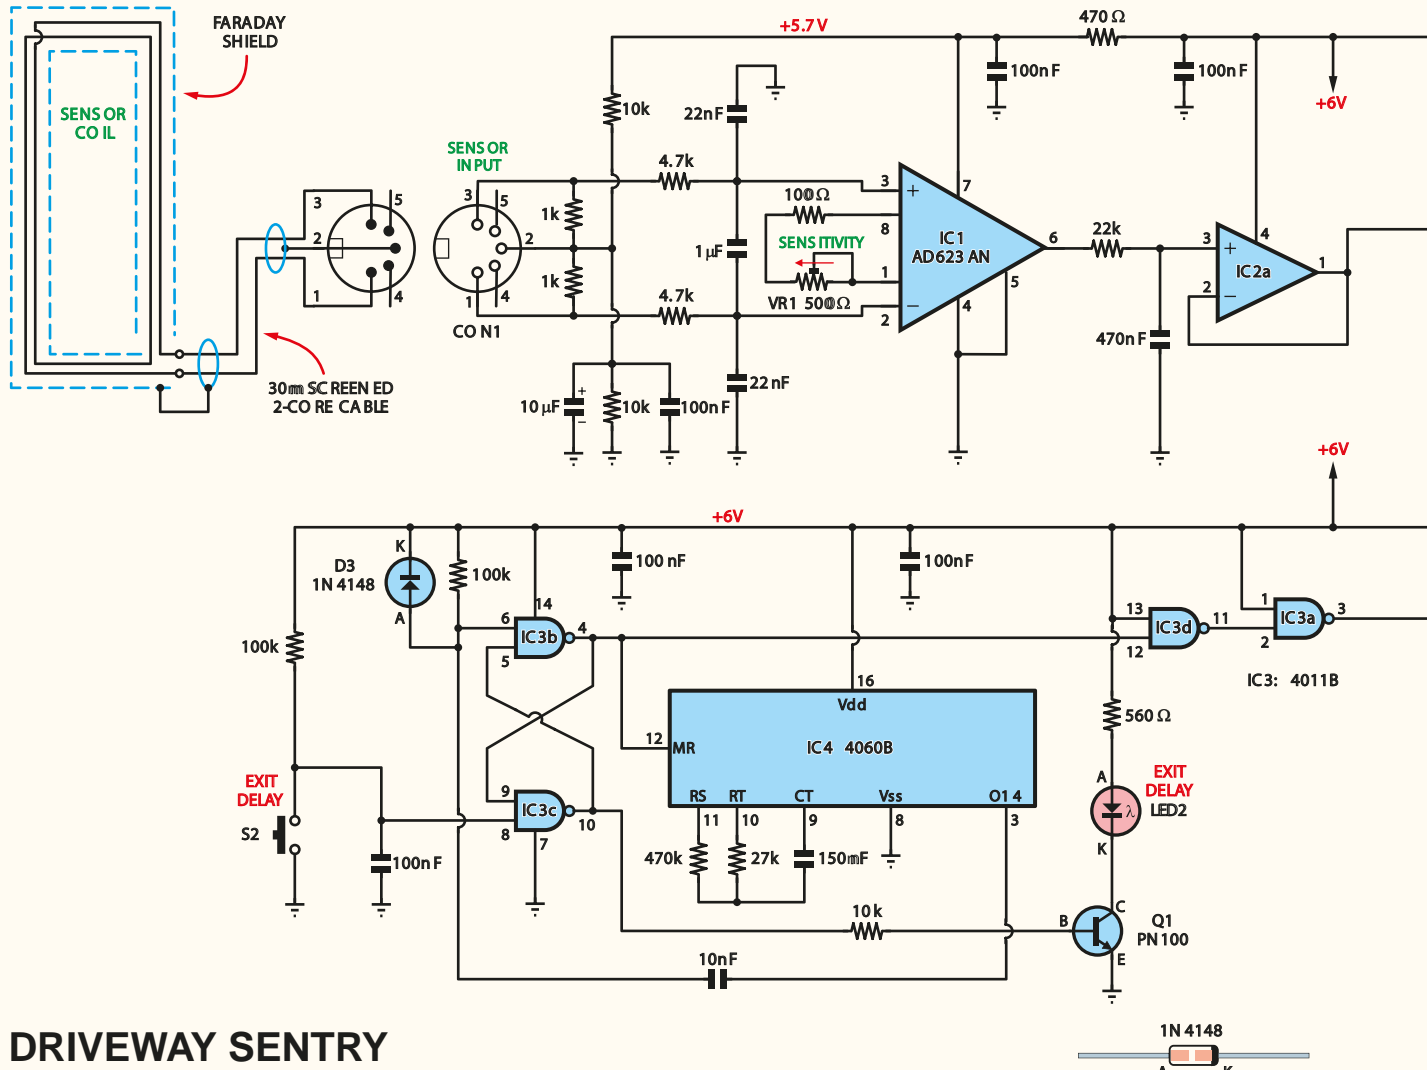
FARADAY SHIELD

SENSOR COIL

3
2
1
5
4

30m SCREENED 2-CORE CABLE

SENSOR INPUT

3
5
2
1
4

CON1

+5.7V

10k
1k
1k
4.7k
4.7k
22nF
1µF
22nF
10µF
10k
100nF
100Ω
SENSITIVITY
VR1 500Ω

3
8
1
2
7
6
5
4

IC1 AD623AN

100nF
470Ω
100nF
+6V

22k
470nF

3
2
4
1

IC2a

+6V

+6V

D3 1N4148
K
A
100k
100k
100nF
100nF

6
5
14
4

IC3b

9
8
7
10

IC3c

EXIT DELAY
S2
100nF

12
MR
16
Vdd
IC4 4060B
RS
RT
CT
Vss
O14
11
10
9
8
3

470k
27k
150nF
10k
10nF

13
12
11
IC3d
1
2
3
IC3a
IC3: 4011B

560Ω
A
EXIT DELAY
LED2
K

B
C
E
Q1 PN100

DRIVEWAY SENTRY

1N4148